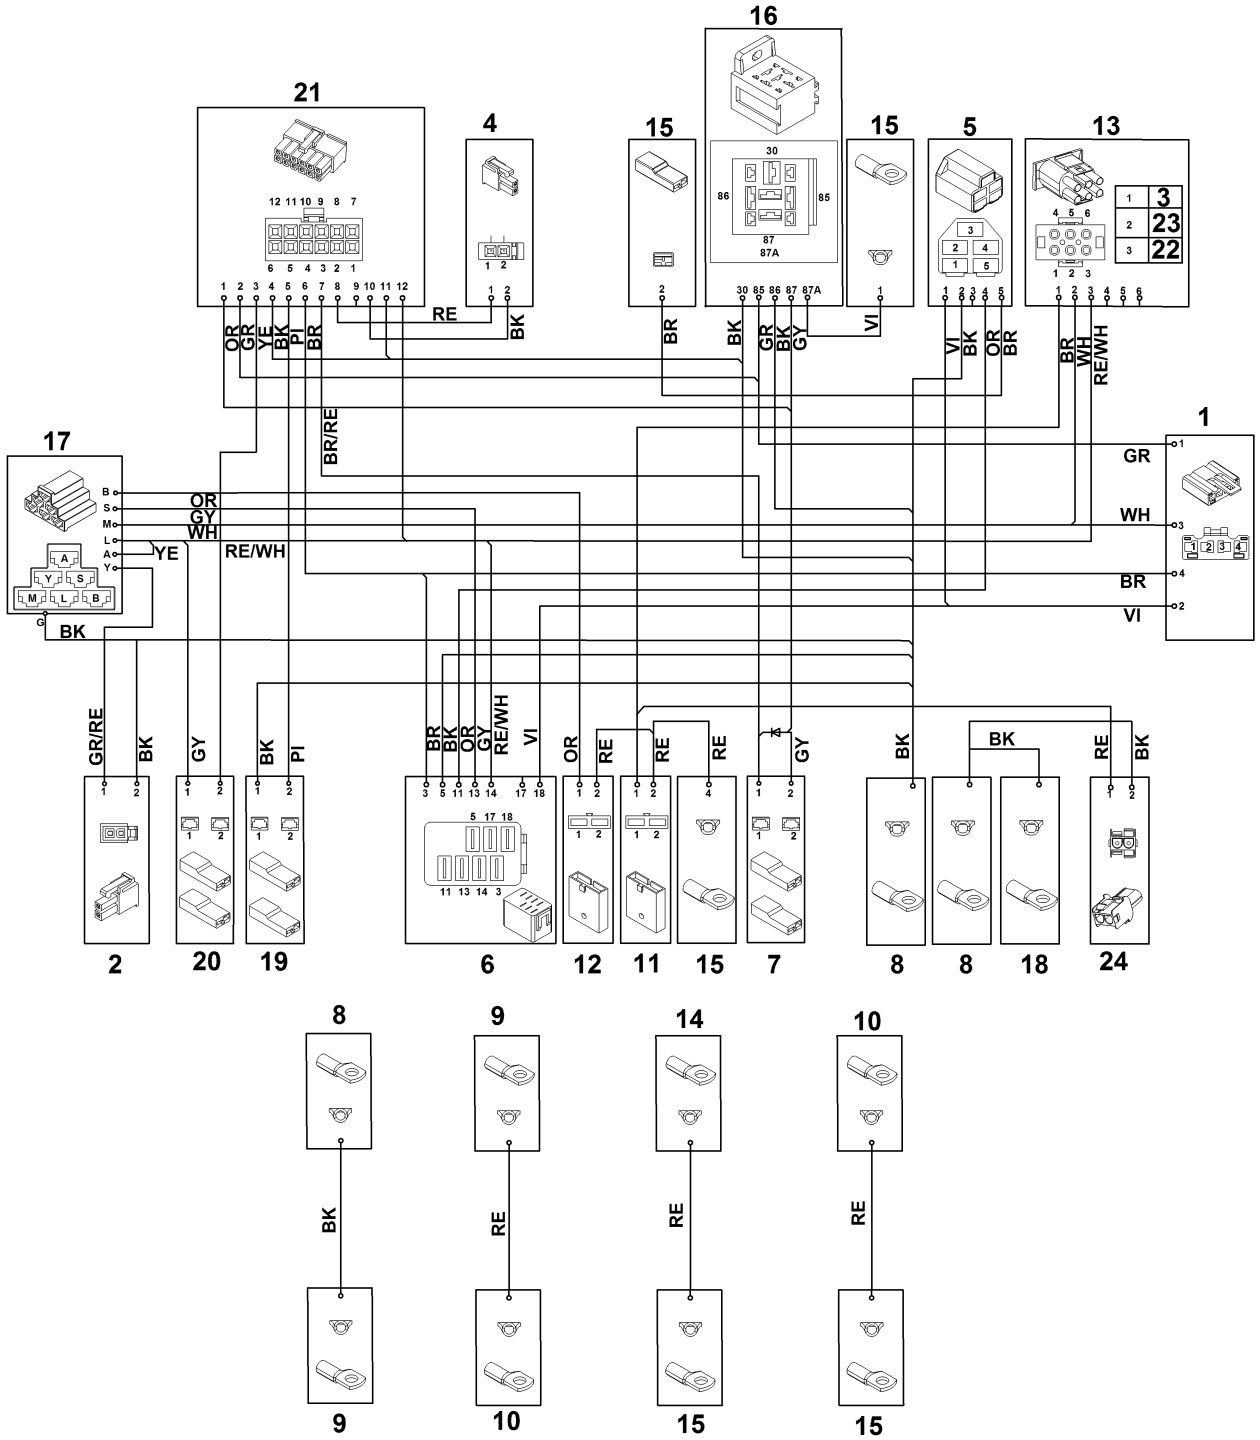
16

21

4

15

15

5

13

12 11 10 9 8 7

6 5 4 3 2 1

1 2

30

86

85

87

87A

3

2 4

1 5

4 5 6

1 2 3

| 1 | 3 |
|---|---|
| 2 | 23 |
| 3 | 22 |

1 2 3 4 5 6 7 8 9 10 11 12

1 2

2

30 85 86 87 87A

1

1 2 3 4 5

1 2 3 4 5 6

RE

BK

OR GR YE BK PI BR

BR

BK GR BK GY

VI

VI BK OR BR

BR WH RE/WH

BR/RE

17

B S M L A Y

A

Y S

M L B

G

OR

GY

WH

YE

RE/WH

BK

1

1

GR

3

WH

1 2 3 4

4

BR

2

VI

GR/RE BK

GY

BK PI

BR BK BK OR GY RE/WH

VI

OR

RE

RE

RE

GY

BK

BK

RE BK

1 2

1 2

1 2

1 2

3 5 11 13 14 17 18

5 17 18

11 13 14 3

1 2

1 2

1 2

1 2

1 2

1 2

4

1 2

1 2

2

20

19

6

12

11

15

7

8

8

18

24

8

9

14

10

BK

RE

RE

RE

9

10

15

15